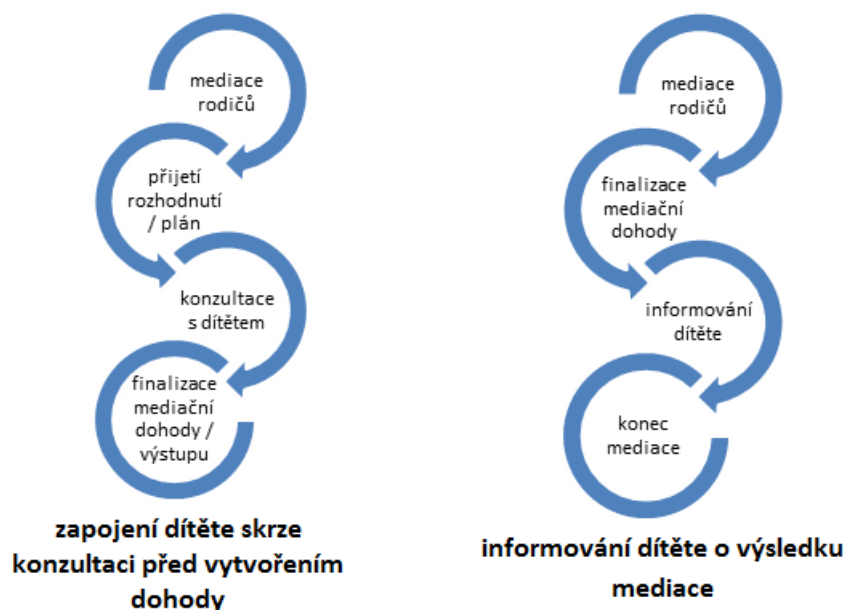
mediace rodičů

přijetí rozhodnutí / plán

konzultace s dítětem

finalizace mediační dohody / výstupu

zapojení dítěte skrze konzultaci před vytvořením dohody

mediace rodičů

finalizace mediační dohody

informování dítěte

konec mediace

informování dítěte o výsledku mediace